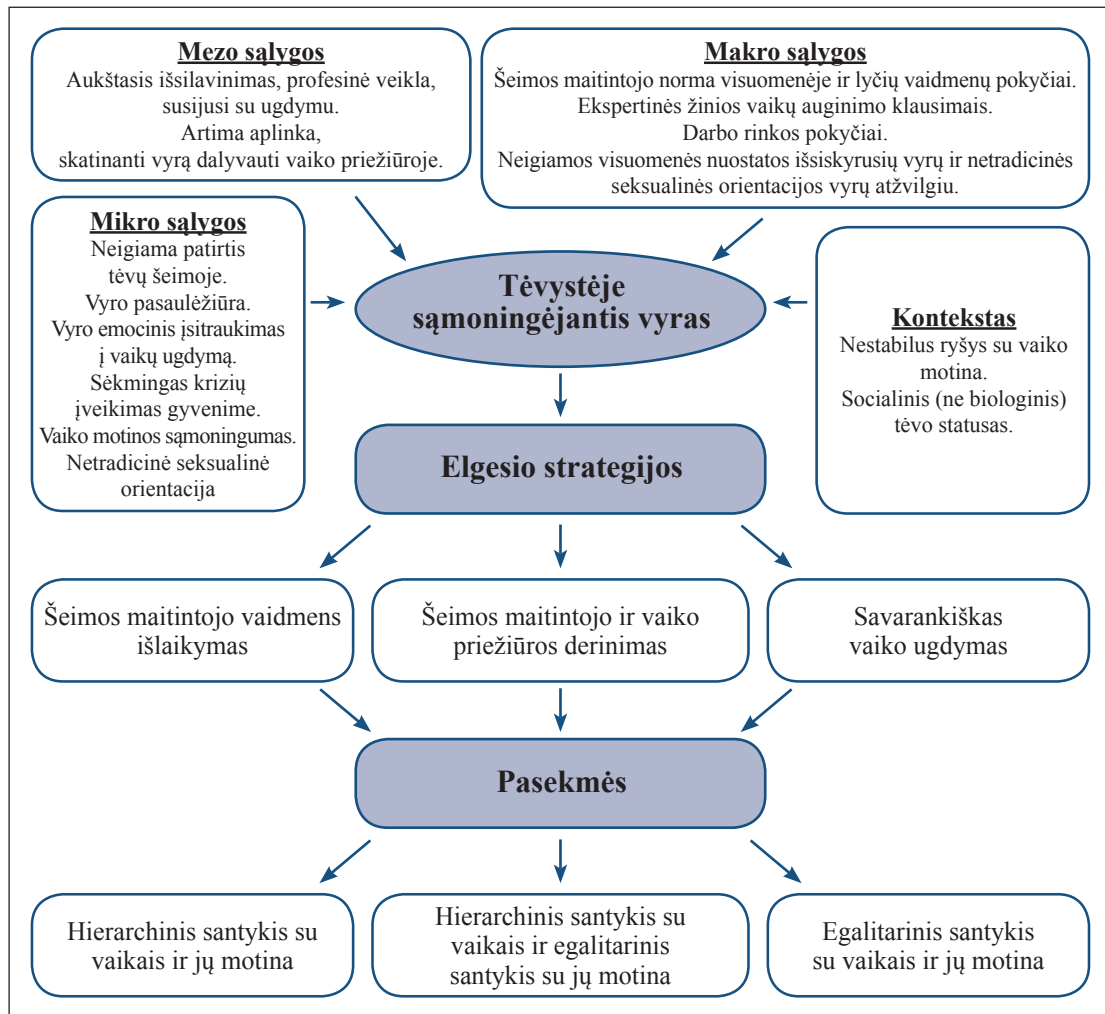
Mezo sąlygos
Aukštasis išsilavinimas, profesinė veikla, susijusi su ugdymu.
Artima aplinka, skatinanti vyrą dalyvauti vaiko priežiūroje.

Makro sąlygos
Šeimos maitintojo norma visuomenėje ir lyčių vaidmenų pokyčiai.
Ekspertinės žinios vaikų auginimo klausimais.
Darbo rinkos pokyčiai.
Neigiamos visuomenės nuostatos išsiskyrusių vyrų ir netradicinės seksualinės orientacijos vyrų atžvilgiu.

Mikro sąlygos
Neigiama patirtis tėvų šeimoje.
Vyro pasaulėžiūra.
Vyro emocinis įsitraukimas į vaikų ugdymą.
Sėkmingas krizių įveikimas gyvenime.
Vaiko motinos sąmoningumas.
Netradicinė seksualinė orientacija

Tėvystėje sąmoningėjantis vyras

Kontekstas
Nestabilus ryšys su vaiko motina.
Socialinis (ne biologinis) tėvo statusas.

Elgesio strategijos

Šeimos maitintojo vaidmens išlaikymas

Šeimos maitintojo ir vaiko priežiūros derinimas

Savarankiškas vaiko ugdymas

Pasekmės

Hierarchinis santykis su vaikais ir jų motina

Hierarchinis santykis su vaikais ir egalitarinis santykis su jų motina

Egalitarinis santykis su vaikais ir jų motina